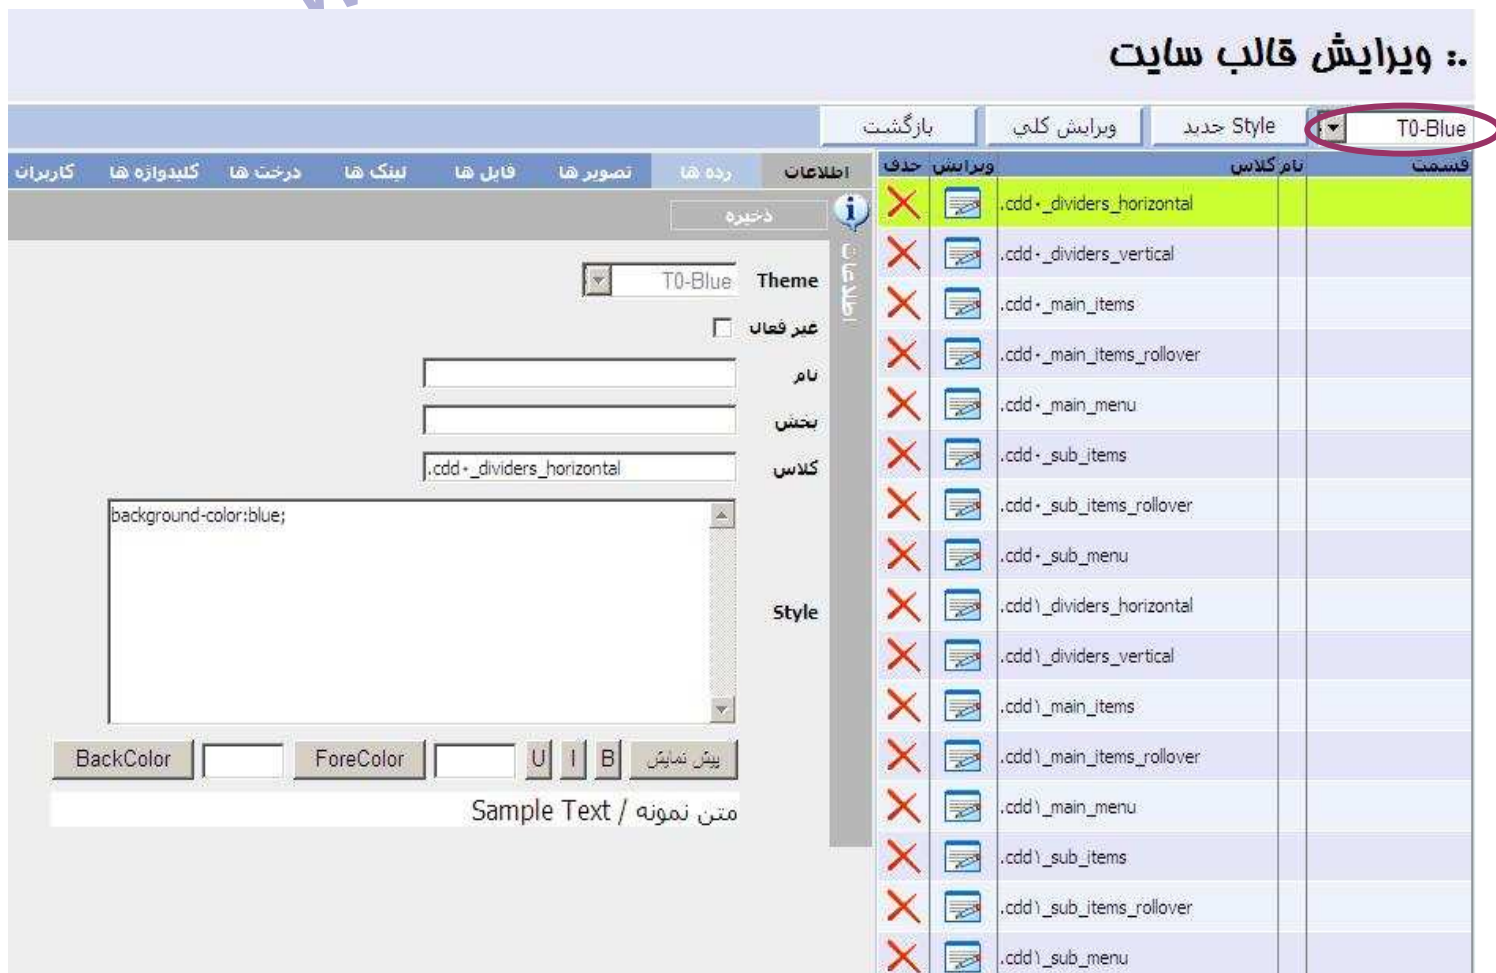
:. ویرایش قالب سایت

T0-Blue | Style جدید | ویرایش کلی | بازگشت

اطلاعات | رده ها | تصویر ها | فایل ها | لینک ها | درخت ها | کلیدواژه ها | کاربران

ذخیره

اطلاعات

Theme T0-Blue

غیر فعال

نام

بخش

کلاس .cdd٠_dividers_horizontal

Style

background-color:blue;

BackColor | ForeColor | U | I | B | پیش نمایش

Sample Text / متن نمونه

| قسمت | نام کلاس | ویرایش | حذف |
|---|---|---|---|
| | .cdd٠_dividers_horizontal | | |
| | .cdd٠_dividers_vertical | | |
| | .cdd٠_main_items | | |
| | .cdd٠_main_items_rollover | | |
| | .cdd٠_main_menu | | |
| | .cdd٠_sub_items | | |
| | .cdd٠_sub_items_rollover | | |
| | .cdd٠_sub_menu | | |
| | .cdd١_dividers_horizontal | | |
| | .cdd١_dividers_vertical | | |
| | .cdd١_main_items | | |
| | .cdd١_main_items_rollover | | |
| | .cdd١_main_menu | | |
| | .cdd١_sub_items | | |
| | .cdd١_sub_items_rollover | | |
| | .cdd١_sub_menu | | |